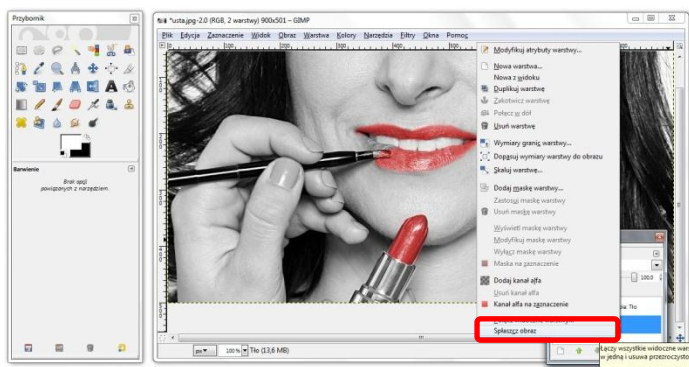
Przybornik

Barwienie

Brak opcji powiązanych z narzędziem.

*usta.jpg-2.0 (RGB, 2 warstwy) 900x501 – GIMP

Plik Edycja Zaznaczenie Widok Obraz Warstwa Kolory Narzędzia Filtry Okna Pomoc

Modyfikuj atrybuty warstwy...
Nowa warstwa...
Nowa z widoku
Duplikuj warstwę
Zakotwicz warstwę
Połącz w dół
Usuń warstwę
Wymiary granic warstwy...
Dopasuj wymiary warstwy do obrazu
Skaluj warstwę...
Dodaj maskę warstwy...
Zastosuj maskę warstwy
Usuń maskę warstwy
Wyświetl maskę warstwy
Modyfikuj maskę warstwy
Wyłącz maskę warstwy
Maska na zaznaczenie
Dodaj kanał alfa
Usuń kanał alfa
Kanał alfa na zaznaczenie
Spłaszcz obraz

100.0
Tło

łączy wszystkie widoczne warstwy w jedną i usuwa przezroczystość

px 100 % Tło (13,6 MB)